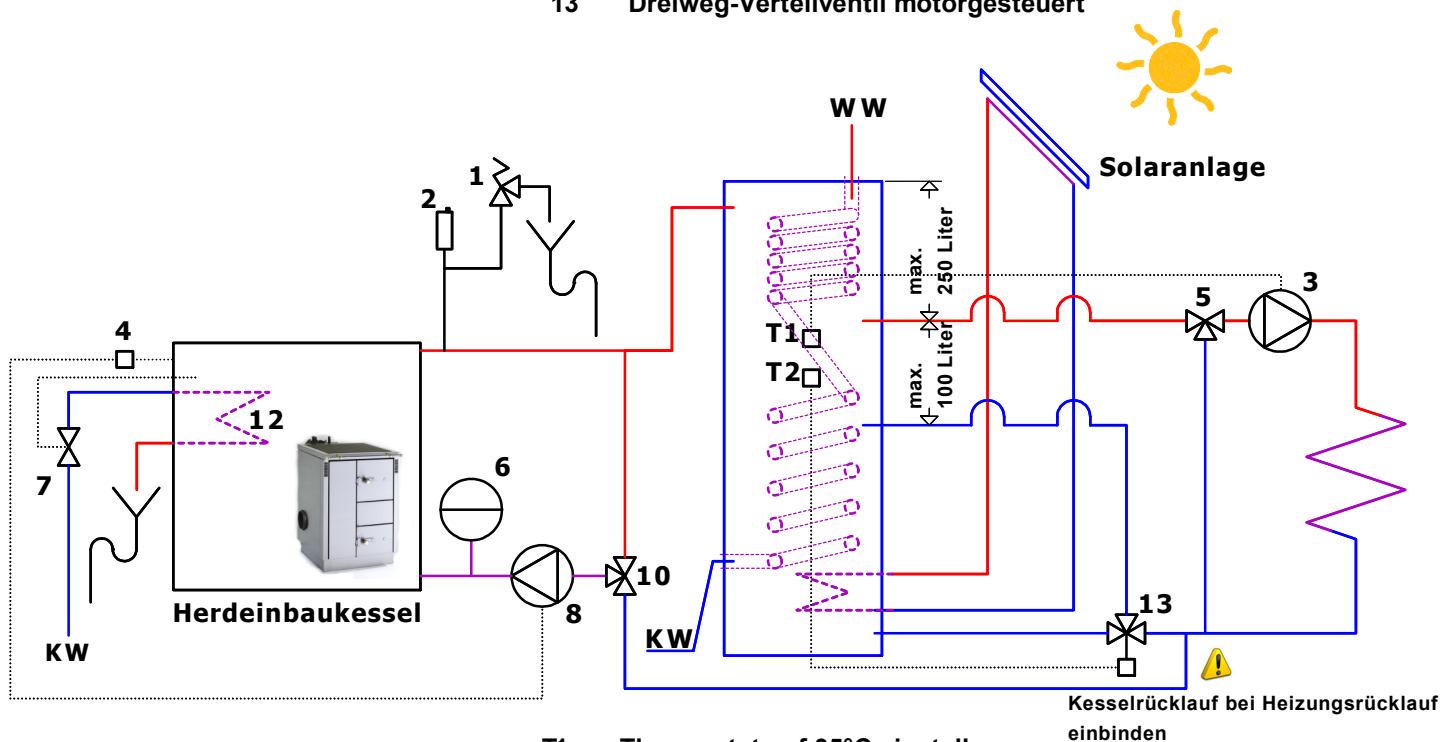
13 Dreiweg-Verteilventil motorgesteuert

Solaranlage

WW

1

2

max. 250 Liter

max. 100 Liter

3

5

4

T1

T2

12

7

6

10

8

13

KW

KW

Herdeinbaukessel

Kesselrücklauf bei Heizungsrücklauf einbinden

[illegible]